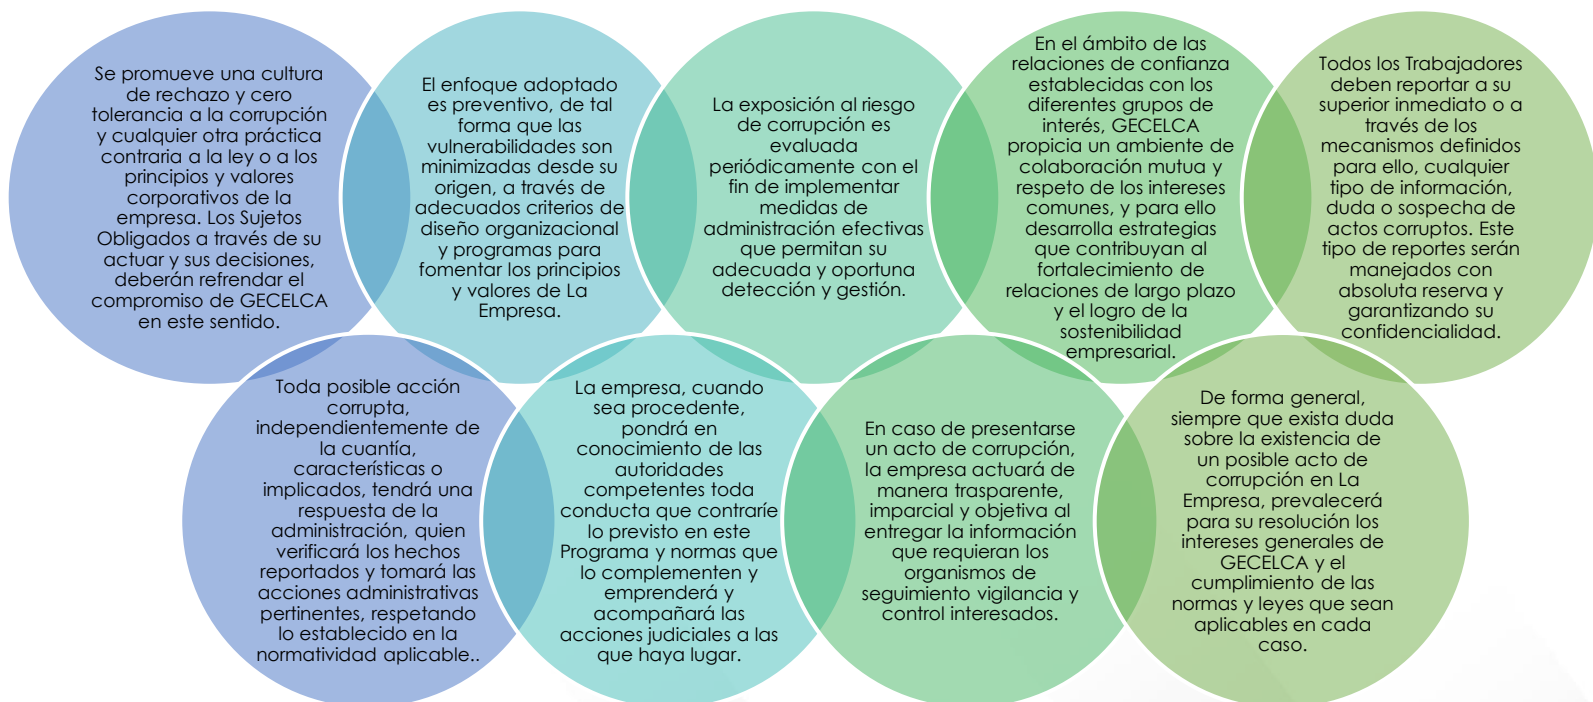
Se promueve una cultura de rechazo y cero tolerancia a la corrupción y cualquier otra práctica contraria a la ley o a los principios y valores corporativos de la empresa. Los Sujetos Obligados a través de su actuar y sus decisiones, deberán refrendar el compromiso de GECELCA en este sentido.

El enfoque adoptado es preventivo, de tal forma que las vulnerabilidades son minimizadas desde su origen, a través de adecuados criterios de diseño organizacional y programas para fomentar los principios y valores de La Empresa.

La exposición al riesgo de corrupción es evaluada periódicamente con el fin de implementar medidas de administración efectivas que permitan su adecuada y oportuna detección y gestión.

En el ámbito de las relaciones de confianza establecidas con los diferentes grupos de interés, GECELCA propicia un ambiente de colaboración mutua y respeto de los intereses comunes, y para ello desarrolla estrategias que contribuyan al fortalecimiento de relaciones de largo plazo y el logro de la sostenibilidad empresarial.

Todos los Trabajadores deben reportar a su superior inmediato o a través de los mecanismos definidos para ello, cualquier tipo de información, duda o sospecha de actos corruptos. Este tipo de reportes serán manejados con absoluta reserva y garantizando su confidencialidad.

Toda posible acción corrupta, independientemente de la cuantía, características o implicados, tendrá una respuesta de la administración, quien verificará los hechos reportados y tomará las acciones administrativas pertinentes, respetando lo establecido en la normatividad aplicable..

La empresa, cuando sea procedente, pondrá en conocimiento de las autoridades competentes toda conducta que contraríe lo previsto en este Programa y normas que lo complementen y emprenderá y acompañará las acciones judiciales a las que haya lugar.

En caso de presentarse un acto de corrupción, la empresa actuará de manera trasparente, imparcial y objetiva al entregar la información que requieran los organismos de seguimiento vigilancia y control interesados.

De forma general, siempre que exista duda sobre la existencia de un posible acto de corrupción en La Empresa, prevalecerá para su resolución los intereses generales de GECELCA y el cumplimiento de las normas y leyes que sean aplicables en cada caso.